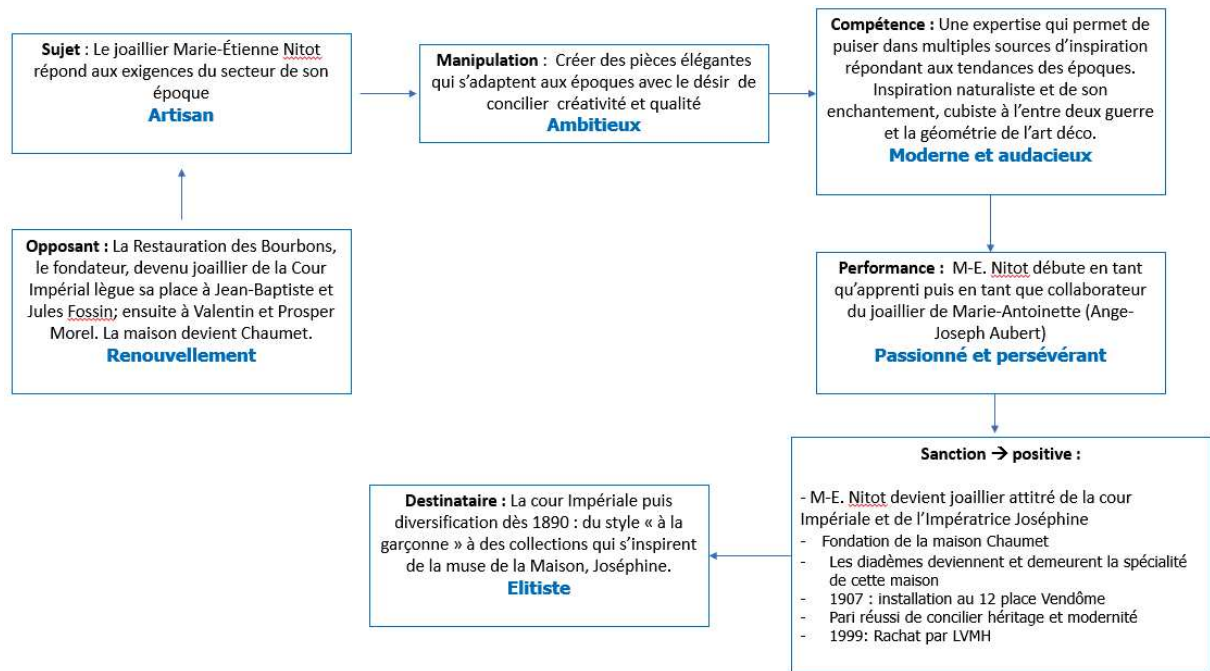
**Sujet** : Le joaillier Marie-Étienne Nitot répond aux exigences du secteur de son époque
**Artisan**

**Manipulation** : Créer des pièces élégantes qui s'adaptent aux époques avec le désir de concilier créativité et qualité
**Ambitieux**

**Compétence :** Une expertise qui permet de puiser dans multiples sources d'inspiration répondant aux tendances des époques. Inspiration naturaliste et de son enchantement, cubiste à l'entre deux guerre et la géométrie de l'art déco.
**Moderne et audacieux**

**Opposant :** La Restauration des Bourbons, le fondateur, devenu joaillier de la Cour Impérial lègue sa place à Jean-Baptiste et Jules Fossin; ensuite à Valentin et Prosper Morel. La maison devient Chaumet.
**Renouvellement**

**Performance :** M-E. Nitot débute en tant qu'apprenti puis en tant que collaborateur du joaillier de Marie-Antoinette (Ange-Joseph Aubert)
**Passionné et persévérant**

**Sanction → positive :**

- M-E. Nitot devient joaillier attitré de la cour Impériale et de l'Impératrice Joséphine
- Fondation de la maison Chaumet
- Les diadèmes deviennent et demeurent la spécialité de cette maison
- 1907 : installation au 12 place Vendôme
- Pari réussi de concilier héritage et modernité
- 1999: Rachat par LVMH

**Destinataire :** La cour Impériale puis diversification dès 1890 : du style « à la garçonne » à des collections qui s'inspirent de la muse de la Maison, Joséphine.
**Elitiste**